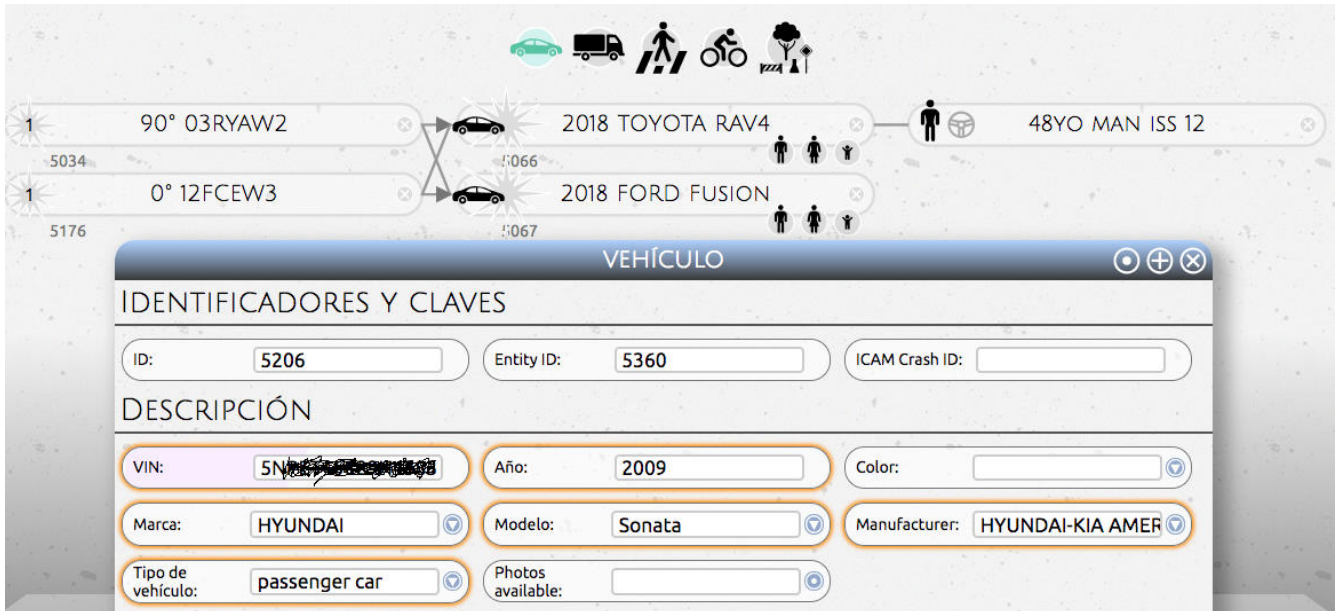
1 90° 03RYAW2
5034
1 0° 12FCEW3
5176

2018 TOYOTA RAV4
5066
2018 FORD FUSION
5067

48YO MAN ISS 12

VEHÍCULO

IDENTIFICADORES Y CLAVES

ID: 5206
Entity ID: 5360
ICAM Crash ID:

DESCRIPCIÓN

VIN: 5N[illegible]
Año: 2009
Color:
Marca: HYUNDAI
Modelo: Sonata
Manufacturer: HYUNDAI-KIA AMER
Tipo de vehículo: passenger car
Photos available: